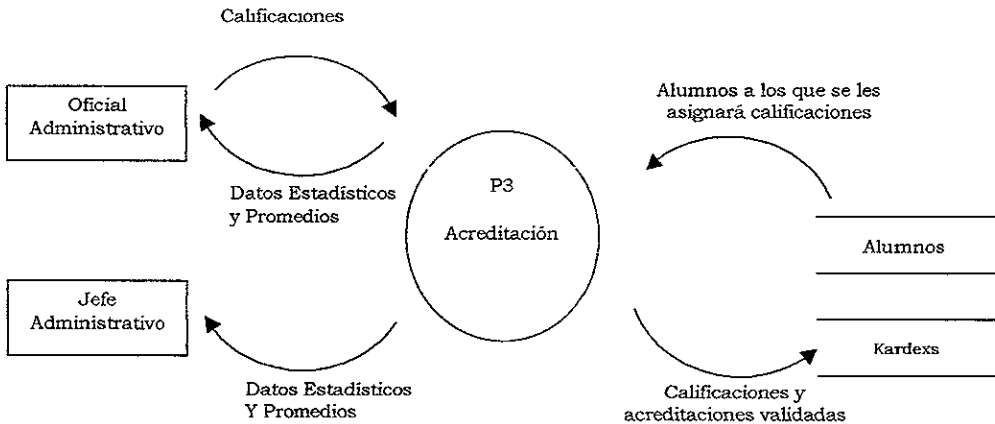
Calificaciones

Oficial Administrativo

Datos Estadísticos y Promedios

P3

Acreditación

Alumnos a los que se les asignará calificaciones

Alumnos

Kardexs

Jefe Administrativo

Datos Estadísticos Y Promedios

Calificaciones y acreditaciones validadas